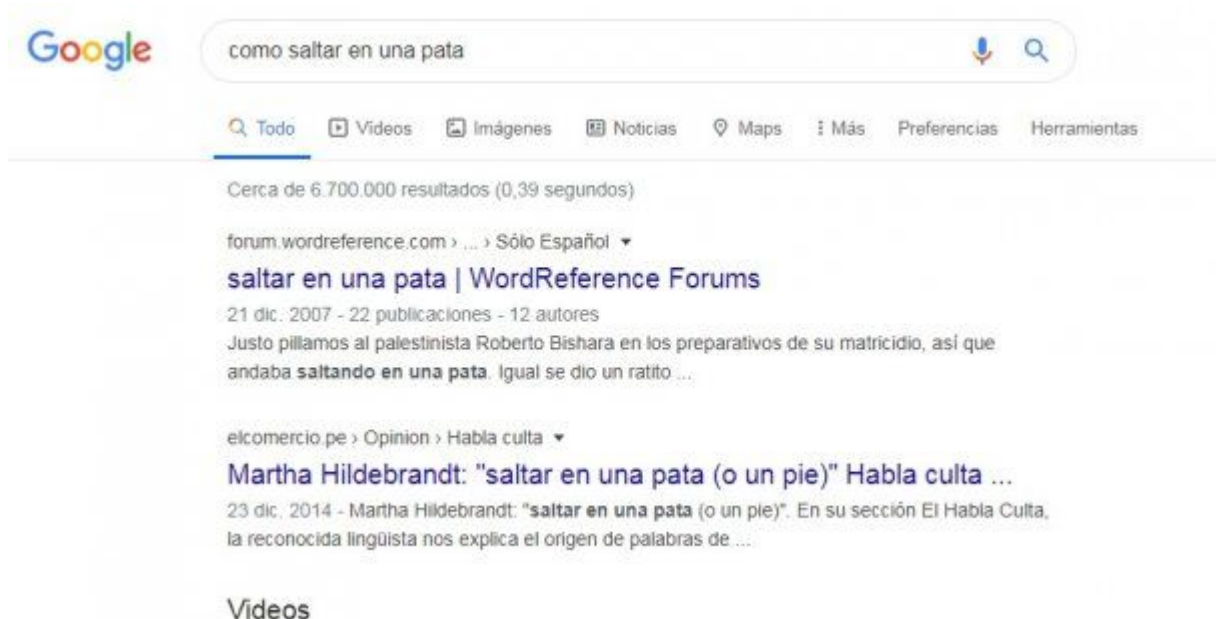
Google

como saltar en una pata

Todo Videos Imágenes Noticias Maps Más Preferencias Herramientas

Cerca de 6.700.000 resultados (0,39 segundos)

forum.wordreference.com › ... › Sólo Español ▾

saltar en una pata | WordReference Forums

21 dic. 2007 - 22 publicaciones - 12 autores

Justo pillamos al palestinista Roberto Bishara en los preparativos de su matricidio, así que andaba saltando en una pata. Igual se dio un ratito ...

elcomercio.pe › Opinion › Habla culta ▾

Martha Hildebrandt: "saltar en una pata (o un pie)" Habla culta ...

23 dic. 2014 - Martha Hildebrandt: "saltar en una pata (o un pie)". En su sección El Habla Culta, la reconocida lingüista nos explica el origen de palabras de ...

Videos